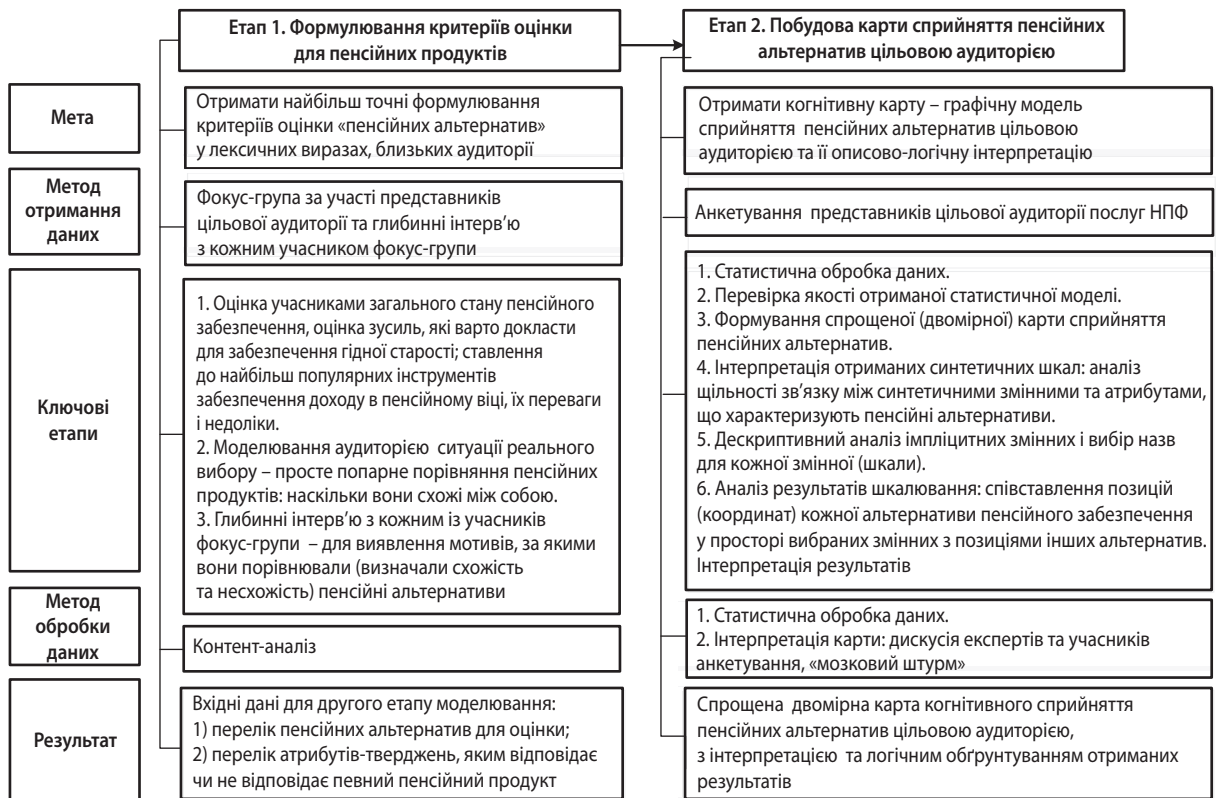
Етап 1. Формулювання критеріїв оцінки для пенсійних продуктів

Етап 2. Побудова карти сприйняття пенсійних альтернатив цільовою аудиторією

Мета

Отримати найбільш точні формулювання критеріїв оцінки «пенсійних альтернатив» у лексичних виразах, близьких аудиторії

Отримати когнітивну карту – графічну модель сприйняття пенсійних альтернатив цільовою аудиторією та її описово-логічну інтерпретацію

Метод отримання даних

Фокус-група за участі представників цільової аудиторії та глибинні інтерв'ю з кожним учасником фокус-групи

Анкетування представників цільової аудиторії послуг НПФ

Ключові етапи

1. Оцінка учасниками загального стану пенсійного забезпечення, оцінка зусиль, які варто докласти для забезпечення гідної старості; ставлення до найбільш популярних інструментів забезпечення доходу в пенсійному віці, їх переваги і недоліки.
2. Моделювання аудиторією ситуації реального вибору – просте попарне порівняння пенсійних продуктів: наскільки вони схожі між собою.
3. Глибинні інтерв'ю з кожним із учасників фокус-групи – для виявлення мотивів, за якими вони порівнювали (визначали схожість та несхожість) пенсійні альтернативи

1. Статистична обробка даних.
2. Перевірка якості отриманої статистичної моделі.
3. Формування спрощеної (двомірної) карти сприйняття пенсійних альтернатив.
4. Інтерпретація отриманих синтетичних шкал: аналіз щільності зв'язку між синтетичними змінними та атрибутами, що характеризують пенсійні альтернативи.
5. Дескриптивний аналіз імпліцитних змінних і вибір назв для кожної змінної (шкали).
6. Аналіз результатів шкалювання: співставлення позицій (координат) кожної альтернативи пенсійного забезпечення у просторі вибраних змінних з позиціями інших альтернатив. Інтерпретація результатів

Метод обробки даних

Контент-аналіз

1. Статистична обробка даних.
2. Інтерпретація карти: дискусія експертів та учасників анкетування, «мозковий штурм»

Результат

Вхідні дані для другого етапу моделювання:
1) перелік пенсійних альтернатив для оцінки;
2) перелік атрибутів-тверджень, яким відповідає чи не відповідає певний пенсійний продукт

Спрощена двомірна карта когнітивного сприйняття пенсійних альтернатив цільовою аудиторією, з інтерпретацією та логічним обґрунтуванням отриманих результатів